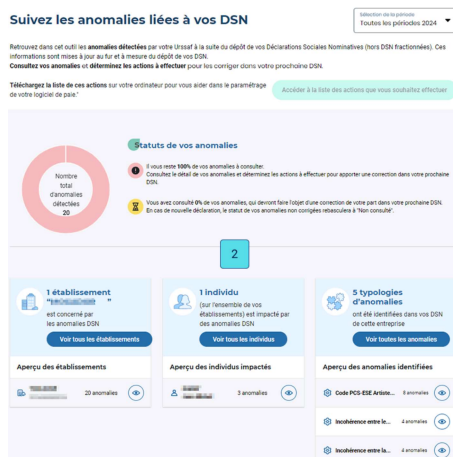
Suivez les anomalies liées à vos DSN

Sélection de la période
Toutes les périodes 2024

Retrouvez dans cet outil les anomalies détectées par votre Urssaf à la suite du dépôt de vos Déclarations Sociales Nominatives (hors DSN fractionnées). Ces informations sont mises à jour au fur et à mesure du dépôt de vos DSN.
Consultez vos anomalies et déterminez les actions à effectuer pour les corriger dans votre prochaine DSN.

Téléchargez la liste de ces actions sur votre ordinateur pour vous aider dans le paramétrage de votre logiciel de paie.*

Accéder à la liste des actions que vous souhaitez effectuer

Nombre total d'anomalies détectées
20

Statuts de vos anomalies

Il vous reste 100% de vos anomalies à consulter.
Consultez le détail de vos anomalies et déterminez les actions à effectuer pour apporter une correction dans votre prochaine DSN.

Vous avez consulté 0% de vos anomalies, qui devront faire l'objet d'une correction de votre part dans votre prochaine DSN.
En cas de nouvelle déclaration, le statut de vos anomalies non corrigées rebasculera à "Non consulté".

2

1 établissement "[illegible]"
est concerné par les anomalies DSN
Voir tous les établissements

1 individu
(sur l'ensemble de vos établissements) est impacté par des anomalies DSN
Voir tous les individus

5 typologies d'anomalies
ont été identifiées dans vos DSN de cette entreprise
Voir toutes les anomalies

Aperçu des établissements
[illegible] 20 anomalies

Aperçu des individus impactés
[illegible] 3 anomalies

Aperçu des anomalies identifiées
Code PCS-ESE Artiste... 6 anomalies
Incohérence entre le... 4 anomalies
Incohérence entre le... 4 anomalies